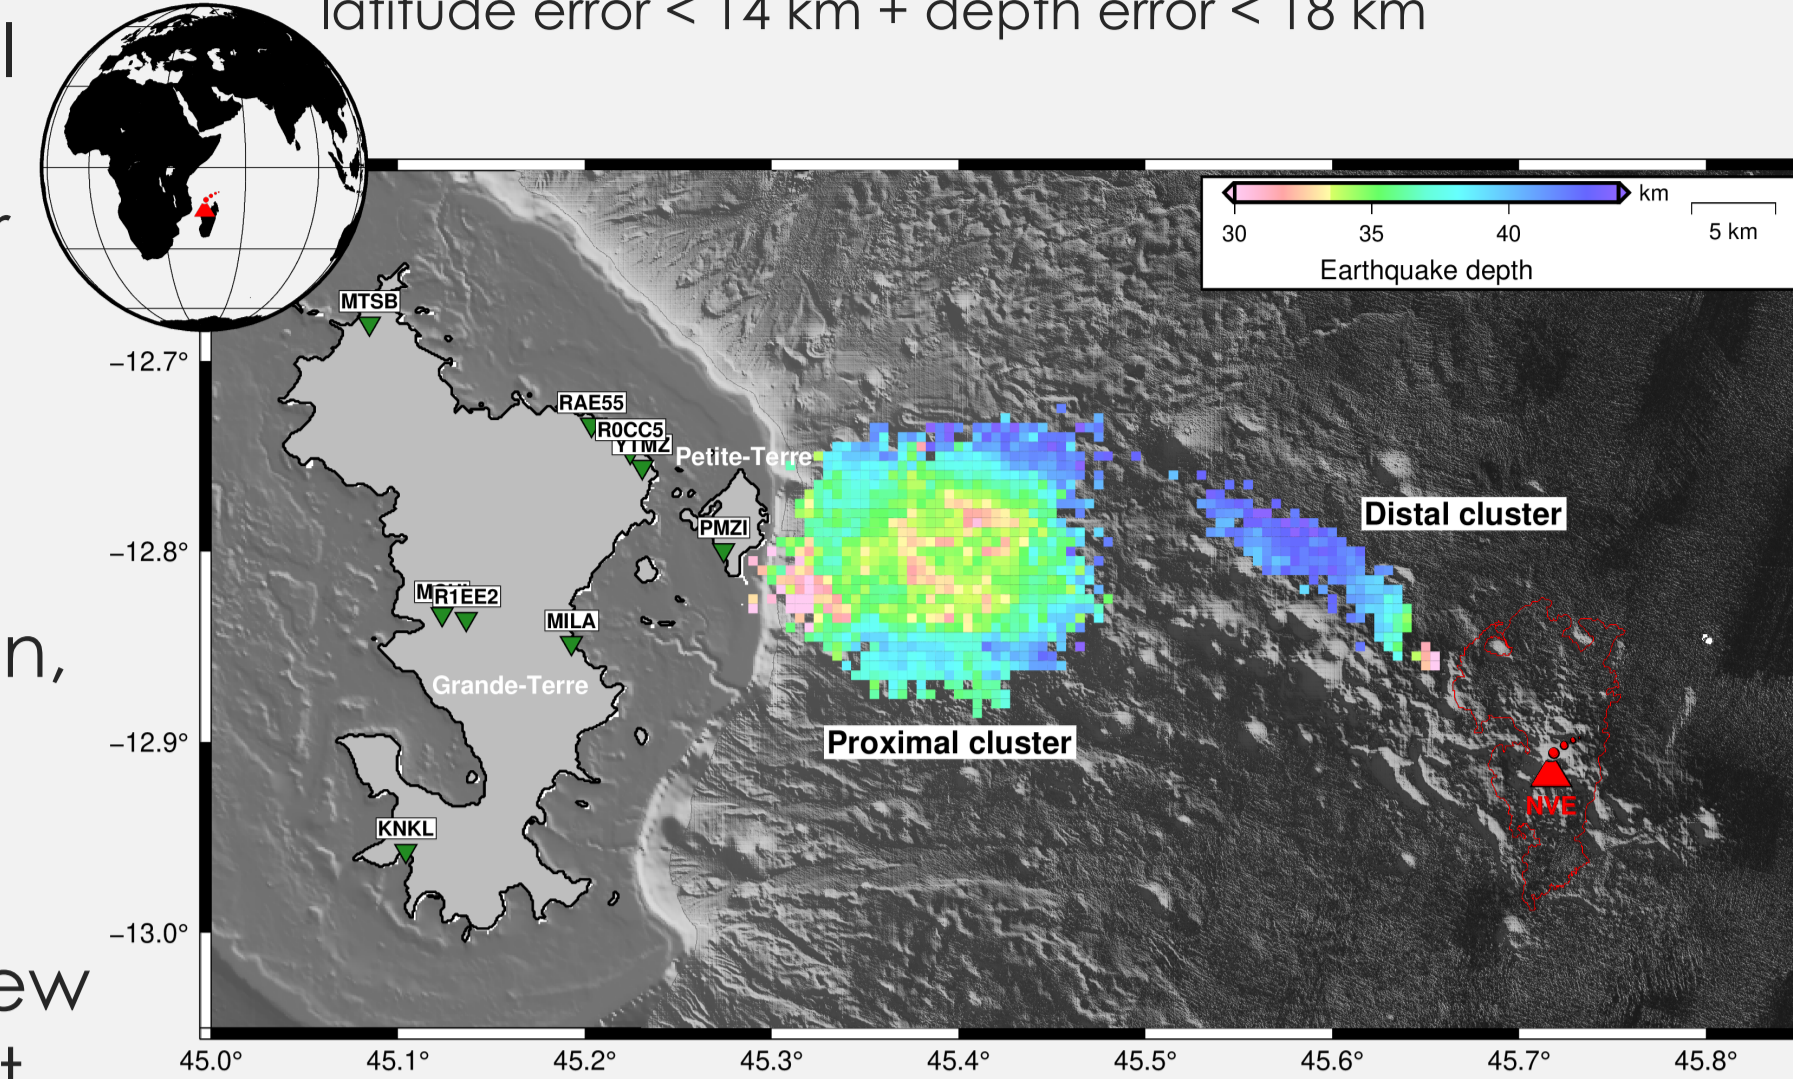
latitude error < 14 km + depth error < 18 km

l
r
n,
ew
+

km
30 35 40
Earthquake depth
5 km

MTSB
RAE55
R0CC5
YTMZ
Petite-Terre
PMZI
M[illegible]
R1EE2
MILA
Grande-Terre
KNKL
Distal cluster
Proximal cluster
NVE

−12.7°
−12.8°
−12.9°
−13.0°

45.0° 45.1° 45.2° 45.3° 45.4° 45.5° 45.6° 45.7° 45.8°